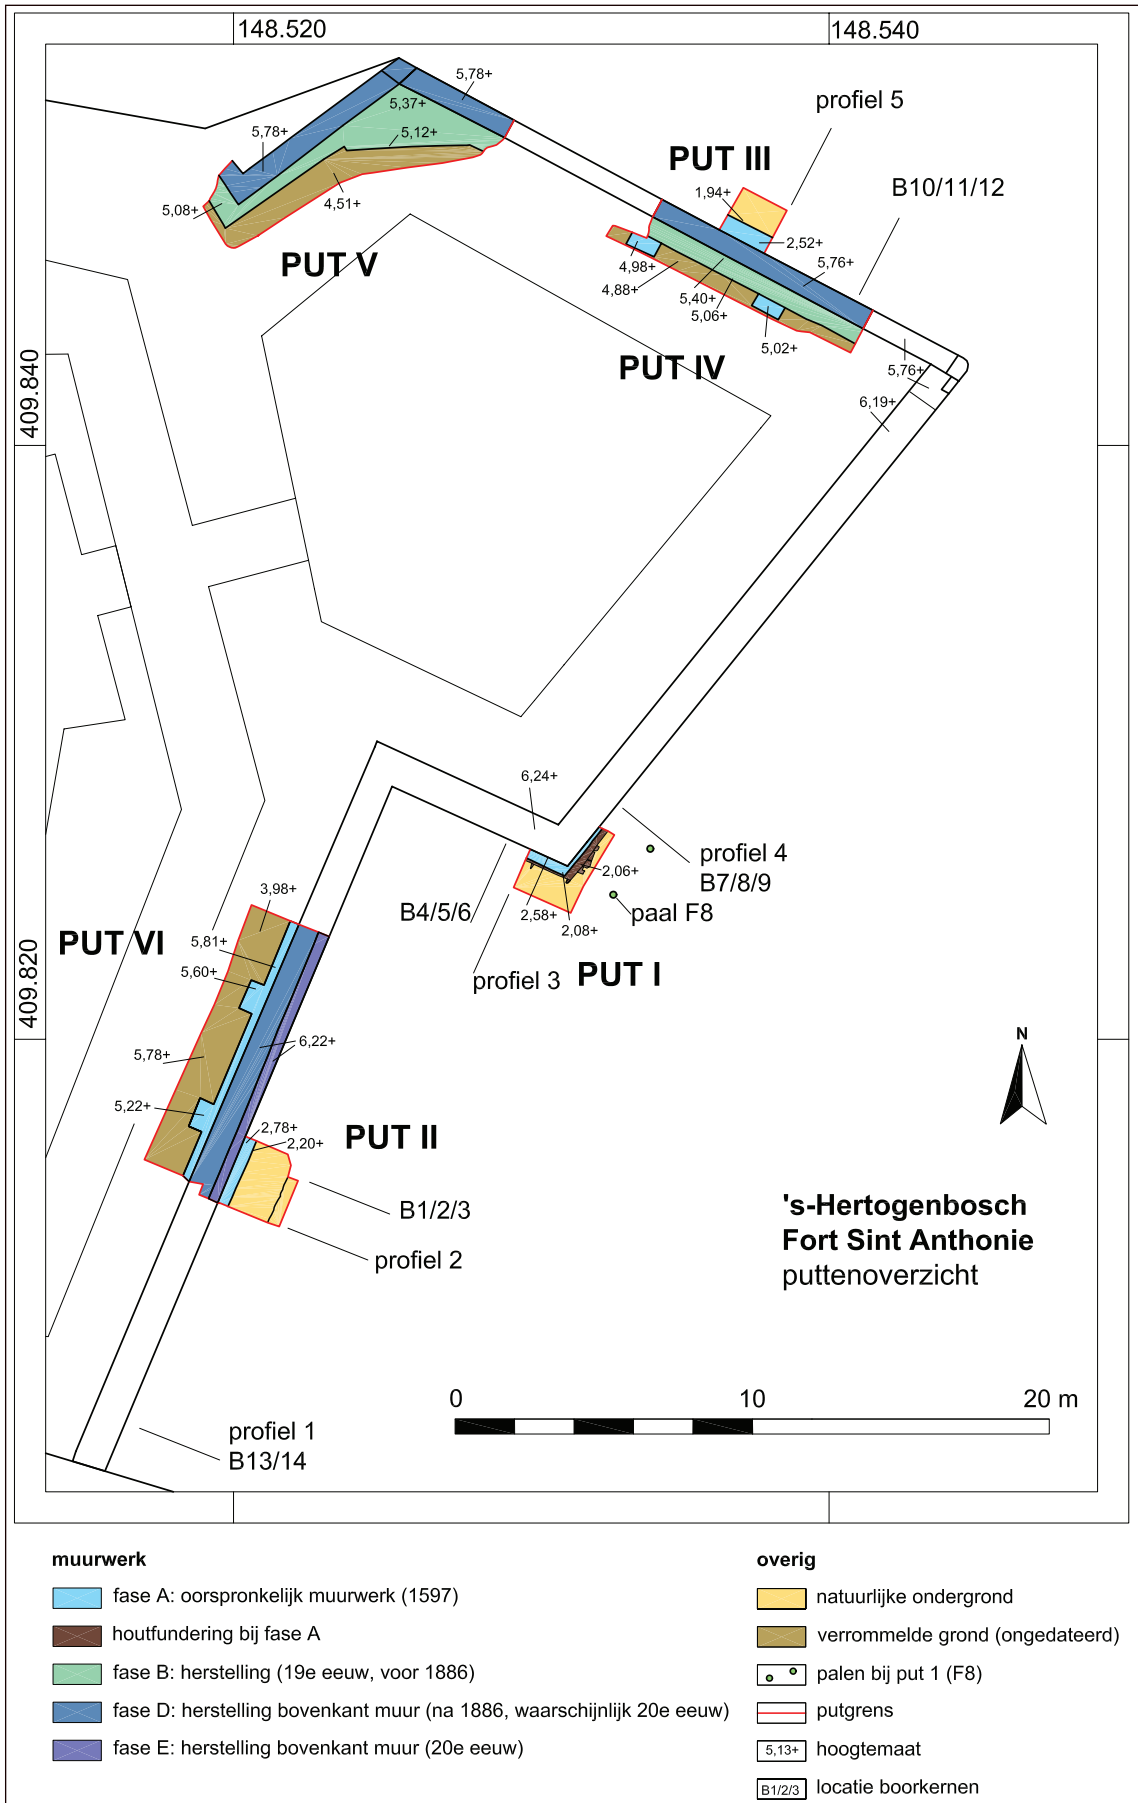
148.520
148.540
409.840
409.820

5,78+
5,37+
5,78+
5,12+
5,08+
4,51+
PUT V

profiel 5
PUT III
B10/11/12
1,94+
2,52+
5,76+
4,98+
4,88+
5,40+
5,06+
5,02+
PUT IV
5,76+
6,19+

6,24+
profiel 4
B7/8/9
2,06+
B4/5/6
2,58+
2,08+
paal F8
profiel 3
PUT I

3,98+
5,81+
PUT VI
5,60+
6,22+
5,78+
5,22+
2,78+
2,20+
PUT II
B1/2/3
profiel 2

N

's-Hertogenbosch
Fort Sint Anthonie
puttenoverzicht

0
10
20 m

profiel 1
B13/14

muurwerk
fase A: oorspronkelijk muurwerk (1597)
houtfundering bij fase A
fase B: herstelling (19e eeuw, voor 1886)
fase D: herstelling bovenkant muur (na 1886, waarschijnlijk 20e eeuw)
fase E: herstelling bovenkant muur (20e eeuw)

overig
natuurlijke ondergrond
verrommelde grond (ongedateerd)
palen bij put 1 (F8)
putgrens
5,13+ hoogtemaat
B1/2/3 locatie boorkernen